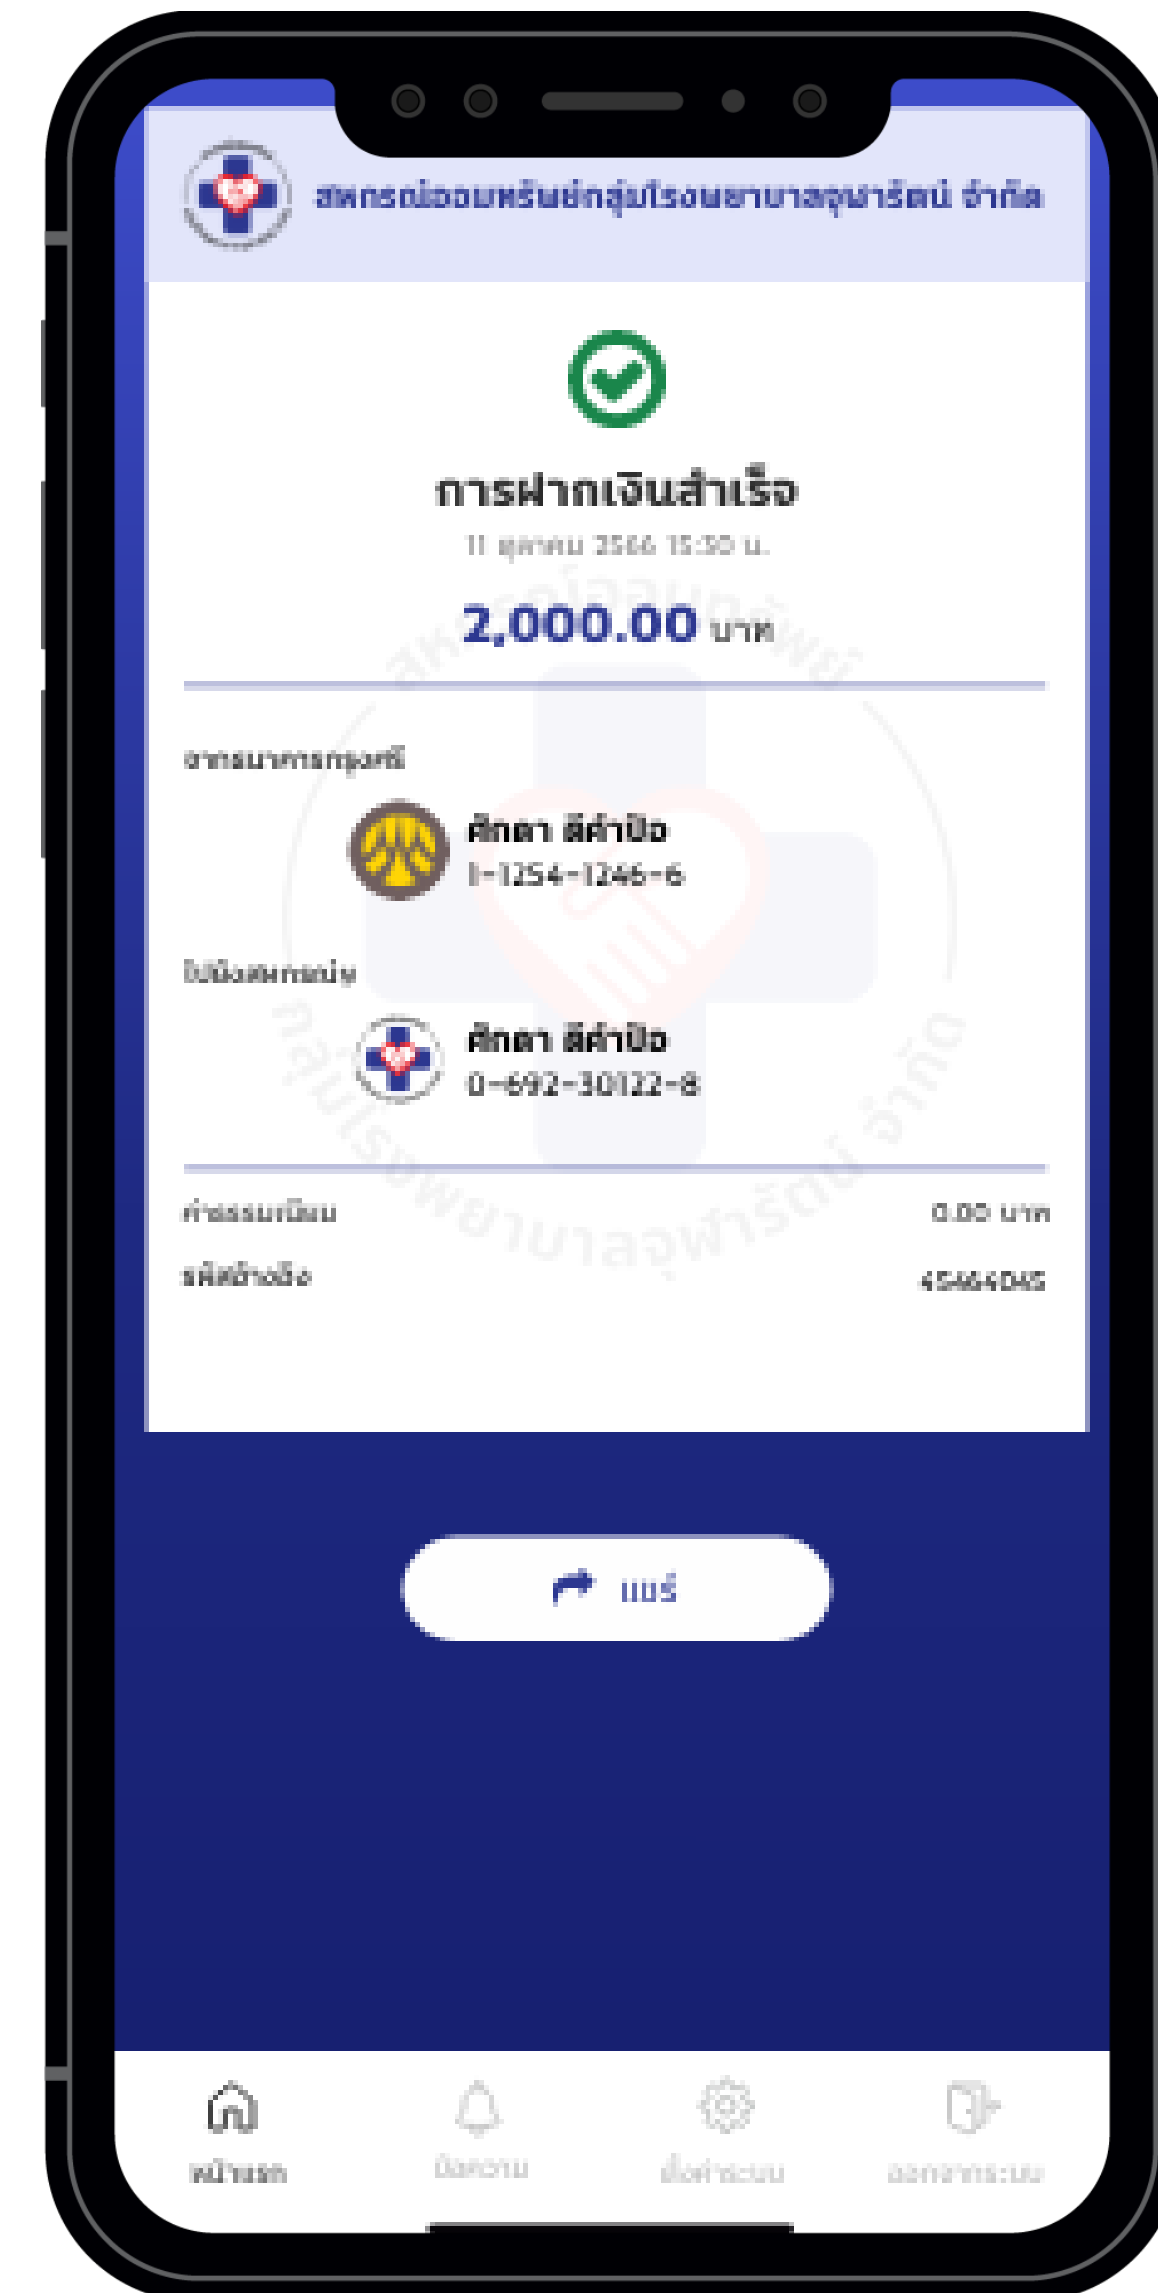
สหกรณ์ออมทรัพย์กลุ่มโรงพยาบาลจุฬารัตน์ จำกัด

การฝากเงินสำเร็จ

11 ตุลาคม 2566 15:30 น.

2,000.00 บาท

จากธนาคารกรุงศรี

ศิกดา สีคำปิอ
1-1254-1246-6

ไปยังสหกรณ์ฯ

ศิกดา สีคำปิอ
0-692-30122-8

ค่าธรรมเนียม 0.00 บาท

รหัสอ้างอิง 45464045

แชร์

หน้าแรก
ข้อความ
ตั้งค่าระบบ
ออกจากระบบ